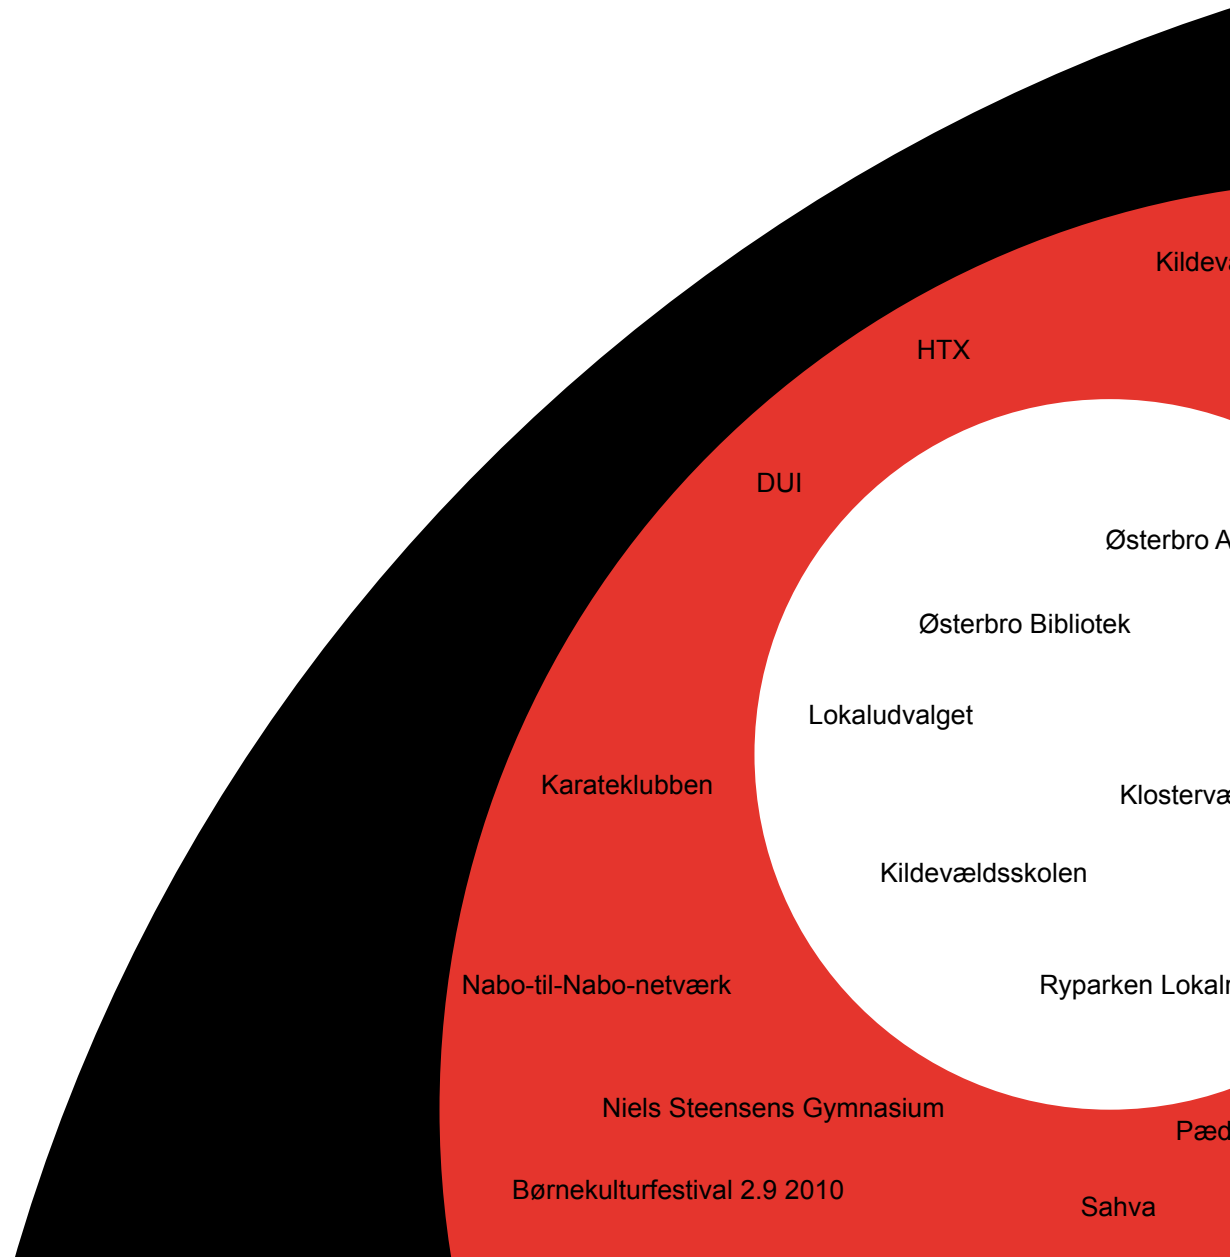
Kildev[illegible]

HTX

DUI

Østerbro A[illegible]

Østerbro Bibliotek

Lokaludvalget

Karateklubben

Klosterv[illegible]

Kildevældsskolen

Nabo-til-Nabo-netværk

Ryparken Lokal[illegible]

Niels Steensens Gymnasium

Pæd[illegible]

Børnekulturfestival 2.9 2010

Sahva